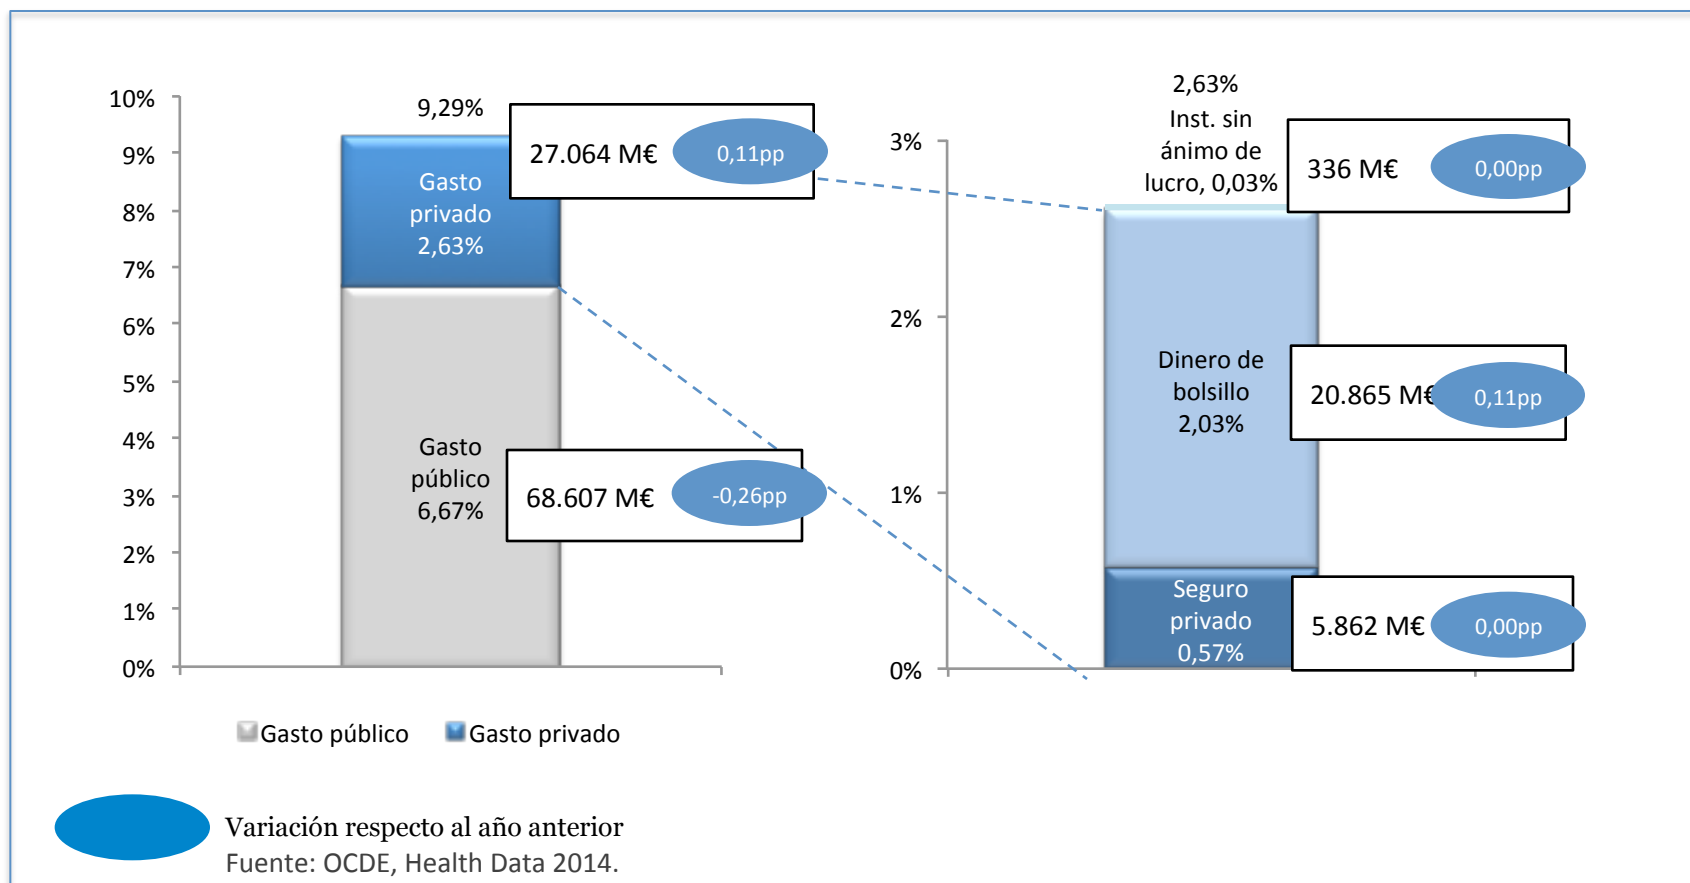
10%
9%
8%
7%
6%
5%
4%
3%
2%
1%
0%

9,29%

27.064 M€ 0,11pp

Gasto privado 2,63%

Gasto público 6,67%

68.607 M€ -0,26pp

Gasto público Gasto privado

3%
2%
1%
0%

2,63%
Inst. sin ánimo de lucro, 0,03%

336 M€ 0,00pp

Dinero de bolsillo 2,03%

20.865 M€ 0,11pp

Seguro privado 0,57%

5.862 M€ 0,00pp

Variación respecto al año anterior
Fuente: OCDE, Health Data 2014.